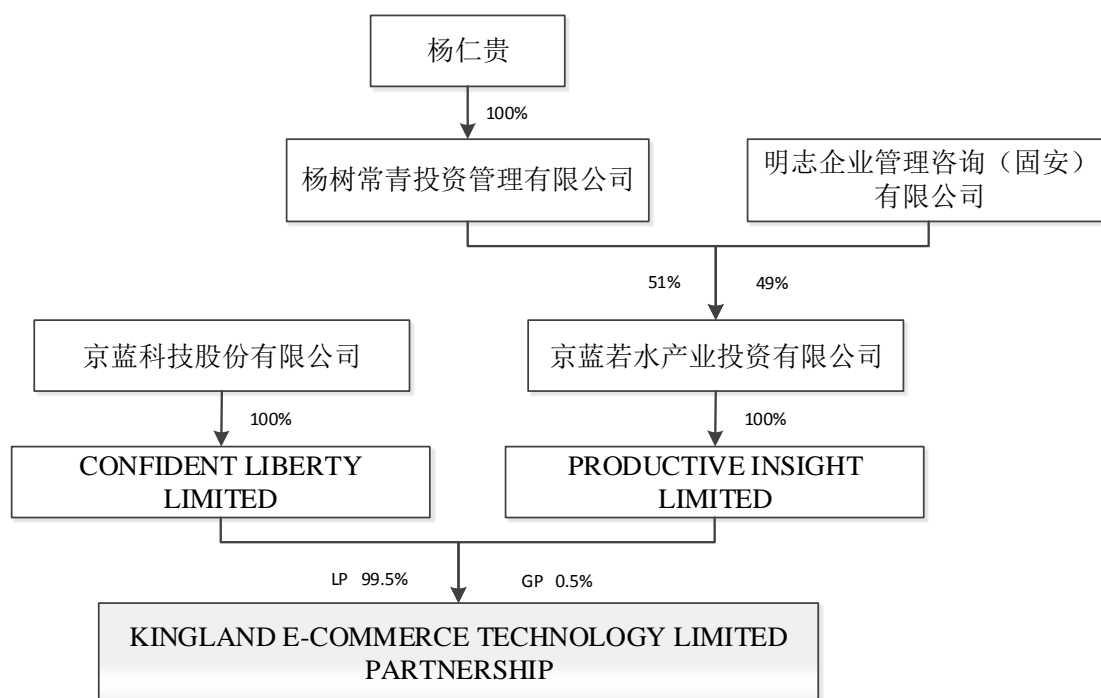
杨仁贵

100%

杨树常青投资管理有限公司

明志企业管理咨询（固安）有限公司

51%

49%

京蓝科技股份有限公司

京蓝若水产业投资有限公司

100%

100%

CONFIDENT LIBERTY LIMITED

PRODUCTIVE INSIGHT LIMITED

LP 99.5%

GP 0.5%

KINGLAND E-COMMERCE TECHNOLOGY LIMITED PARTNERSHIP